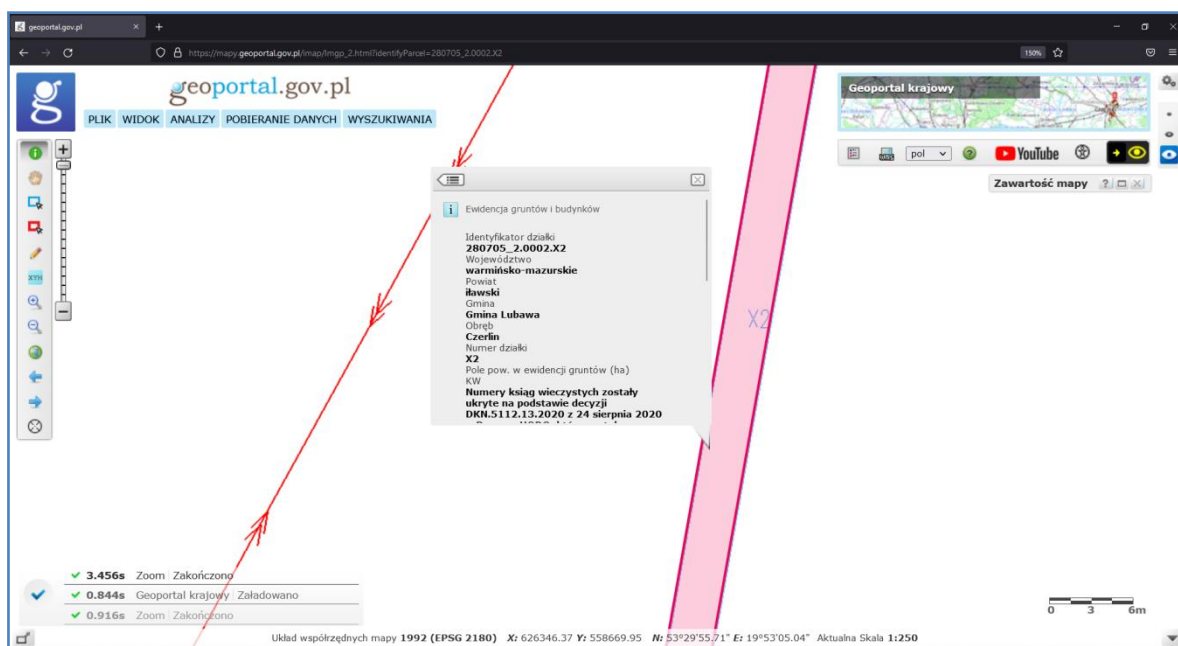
geoportal.gov.pl

https://mapy.geoportal.gov.pl/imap/Imgp_2.html?identifyParcel=280705_2.0002.X2

150%

geoportal.gov.pl

PLIK WIDOK ANALIZY POBIERANIE DANYCH WYSZUKIWANIA

Geoportal krajowy

pol

YouTube

Zawartość mapy

XYH

Ewidencja gruntów i budynków

Identyfikator działki
280705_2.0002.X2
Województwo
warmińsko-mazurskie
Powiat
iławski
Gmina
Gmina Lubawa
Obręb
Czerlin
Numer działki
X2
Pole pow. w ewidencji gruntów (ha)
KW
Numery ksiąg wieczystych zostały ukryte na podstawie decyzji
DKN.5112.13.2020 z 24 sierpnia 2020

X2

3.456s Zoom Zakończono
0.844s Geoportal krajowy Załadowano
0.916s Zoom Zakończono

0 3 6m

Układ współrzędnych mapy 1992 (EPSG 2180) X: 626346.37 Y: 558669.95 N: 53°29'55.71" E: 19°53'05.04" Aktualna Skala 1:250